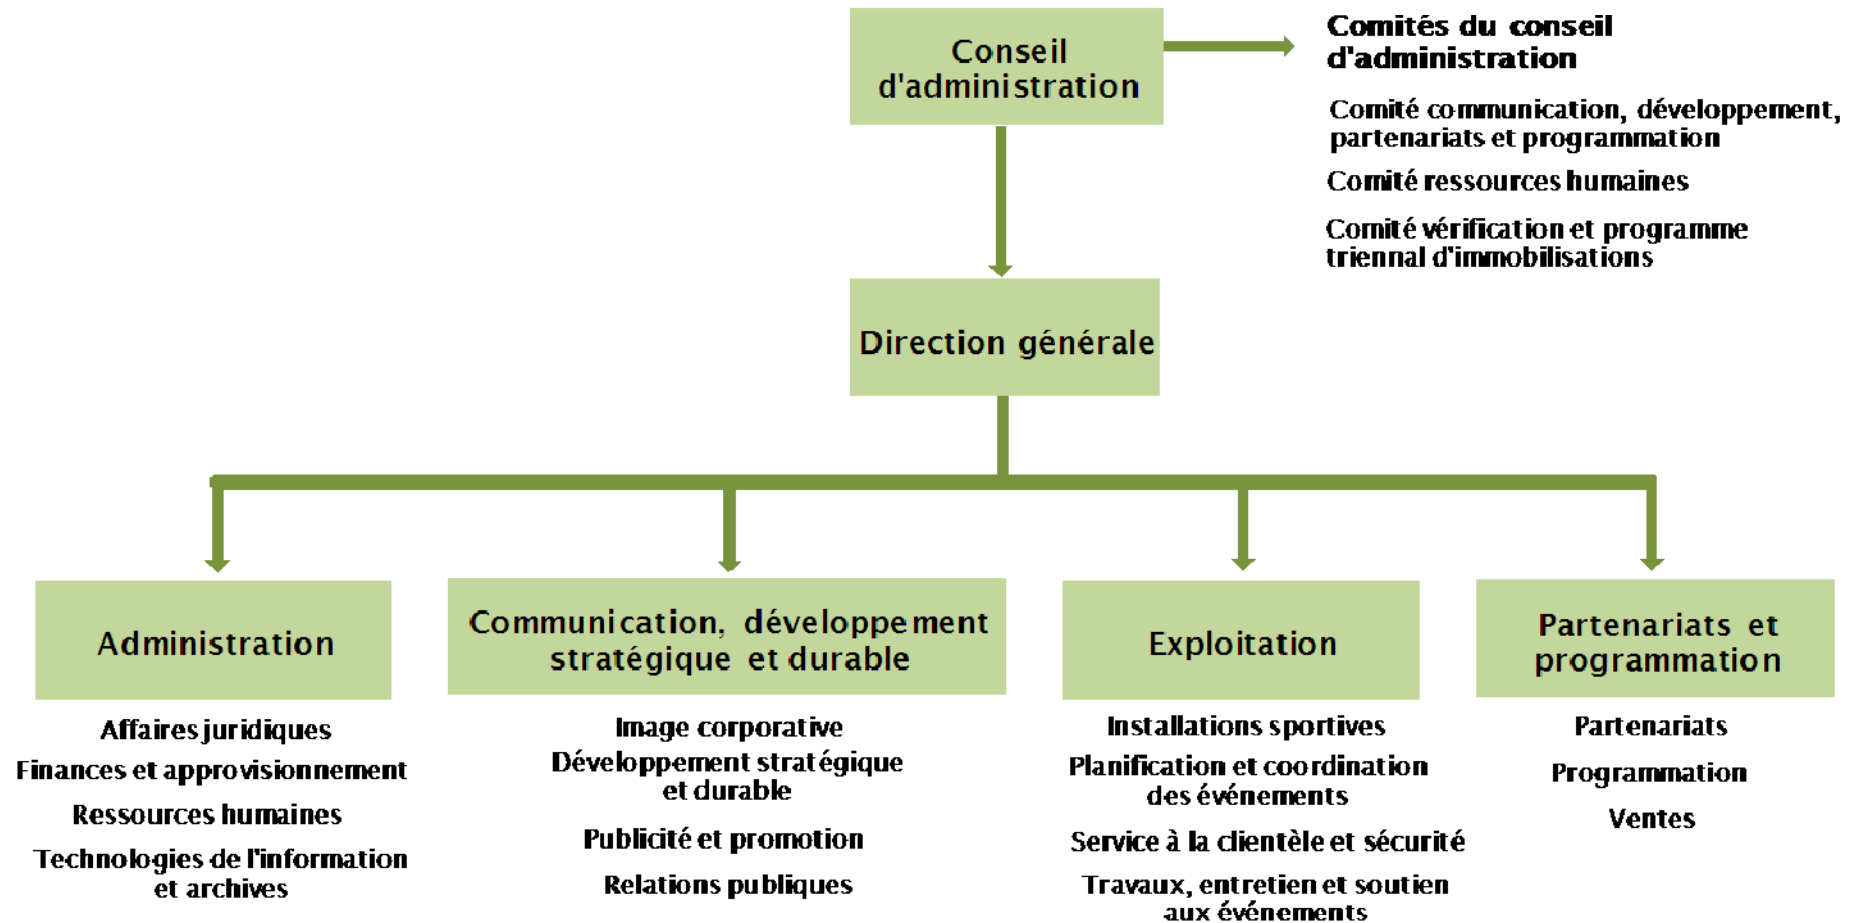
Conseil d'administration

Comités du conseil d'administration

Comité communication, développement, partenariats et programmation

Comité ressources humaines

Comité vérification et programme triennal d'immobilisations

Direction générale

Administration

Affaires juridiques

Finances et approvisionnement

Ressources humaines

Technologies de l'information et archives

Communication, développement stratégique et durable

Image corporative

Développement stratégique et durable

Publicité et promotion

Relations publiques

Exploitation

Installations sportives

Planification et coordination des événements

Service à la clientèle et sécurité

Travaux, entretien et soutien aux événements

Partenariats et programmation

Partenariats

Programmation

Ventes